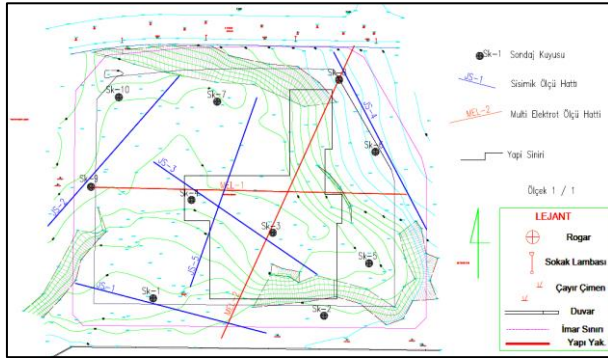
Sk-1 Sondaj Kuyusu

VS-1 Sisimik Ölçü Hattı

MEL-2 Multi Elektrot Ölçü Hattı

Yapı Sınırı

Ölçek 1 / 1

Sk-10

Sk-7

Sk-8

Sk-4

Sk-9

Sk-1

Sk-3

Sk-6

Sk-2

Sk-7

VS-2

VS-3

VS-4

VS-5

VS-1

MEL-1

MEL-2

LEJANT

Rogar

Sokak Lambası

Çayır Çimen

Duvar

İmar Sınırı

Yapı Yak